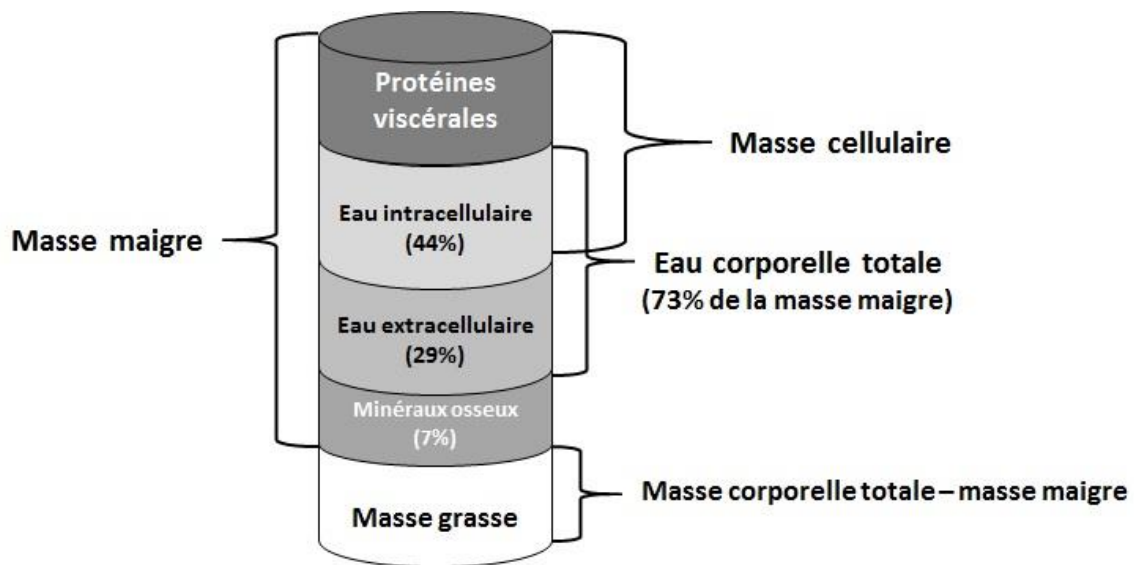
Protéines viscérales

Masse cellulaire

Eau intracellulaire (44%)

Masse maigre

Eau corporelle totale (73% de la masse maigre)

Eau extracellulaire (29%)

Minéraux osseux (7%)

Masse corporelle totale – masse maigre

Masse grasse